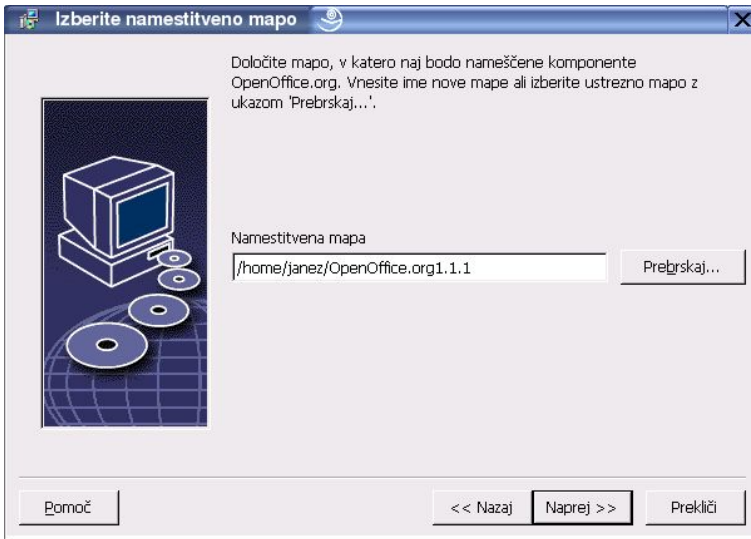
Izberite namestitveno mapo

Določite mapo, v katero naj bodo nameščene komponente OpenOffice.org. Vnesite ime nove mape ali izberite ustrezno mapo z ukazom 'Prebrskaj...'.

Namestitvena mapa

/home/janez/OpenOffice.org1.1.1

Prebrskaj...

Pomoč

<< Nazaj

Naprej >>

Prekliči